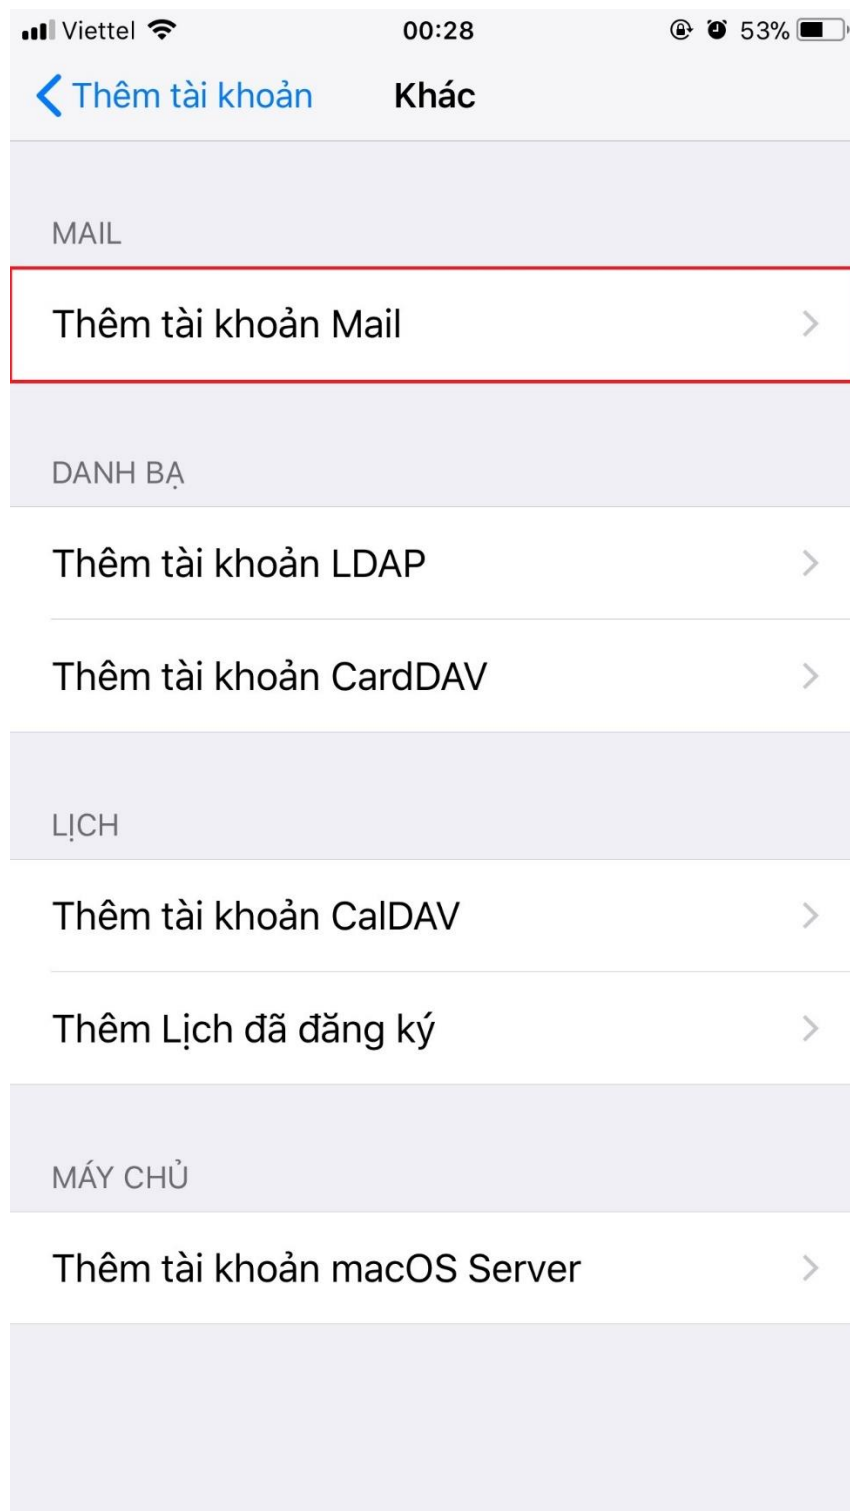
Viettel 00:28 53%

Thêm tài khoản Khác

MAIL

Thêm tài khoản Mail

DANH BẠ

Thêm tài khoản LDAP

Thêm tài khoản CardDAV

LỊCH

Thêm tài khoản CalDAV

Thêm Lịch đã đăng ký

MÁY CHỦ

Thêm tài khoản macOS Server